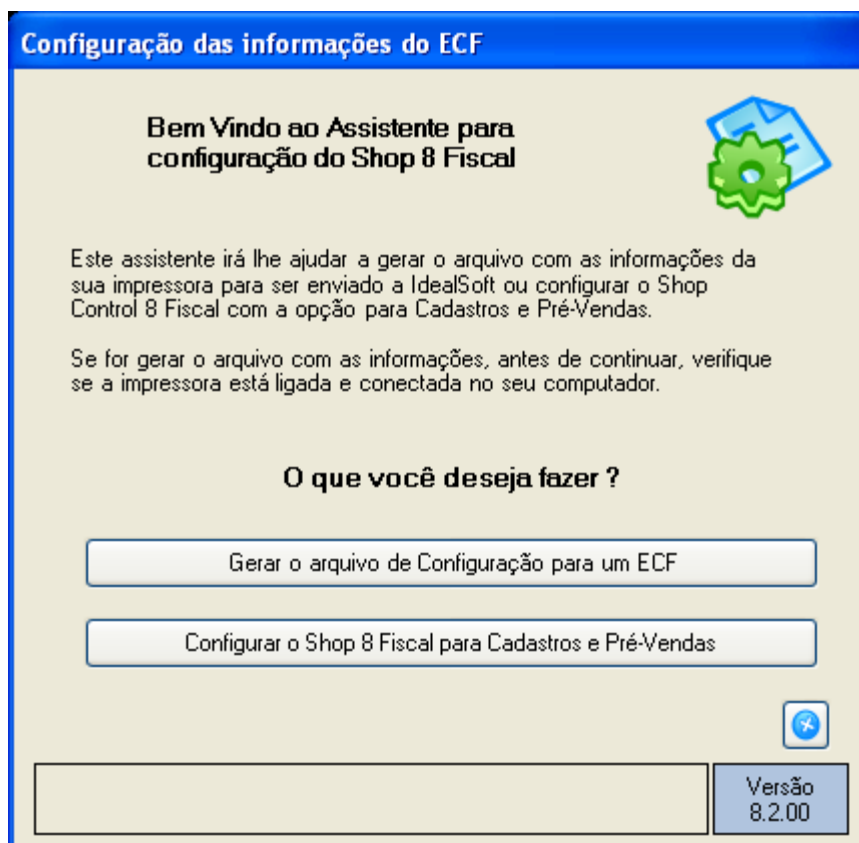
Configuração das informações do ECF

Bem Vindo ao Assistente para configuração do Shop 8 Fiscal

Este assistente irá lhe ajudar a gerar o arquivo com as informações da sua impressora para ser enviado a IdealSoft ou configurar o Shop Control 8 Fiscal com a opção para Cadastros e Pré-Vendas.

Se for gerar o arquivo com as informações, antes de continuar, verifique se a impressora está ligada e conectada no seu computador.

O que você deseja fazer ?

Gerar o arquivo de Configuração para um ECF

Configurar o Shop 8 Fiscal para Cadastros e Pré-Vendas

Versão 8.2.00